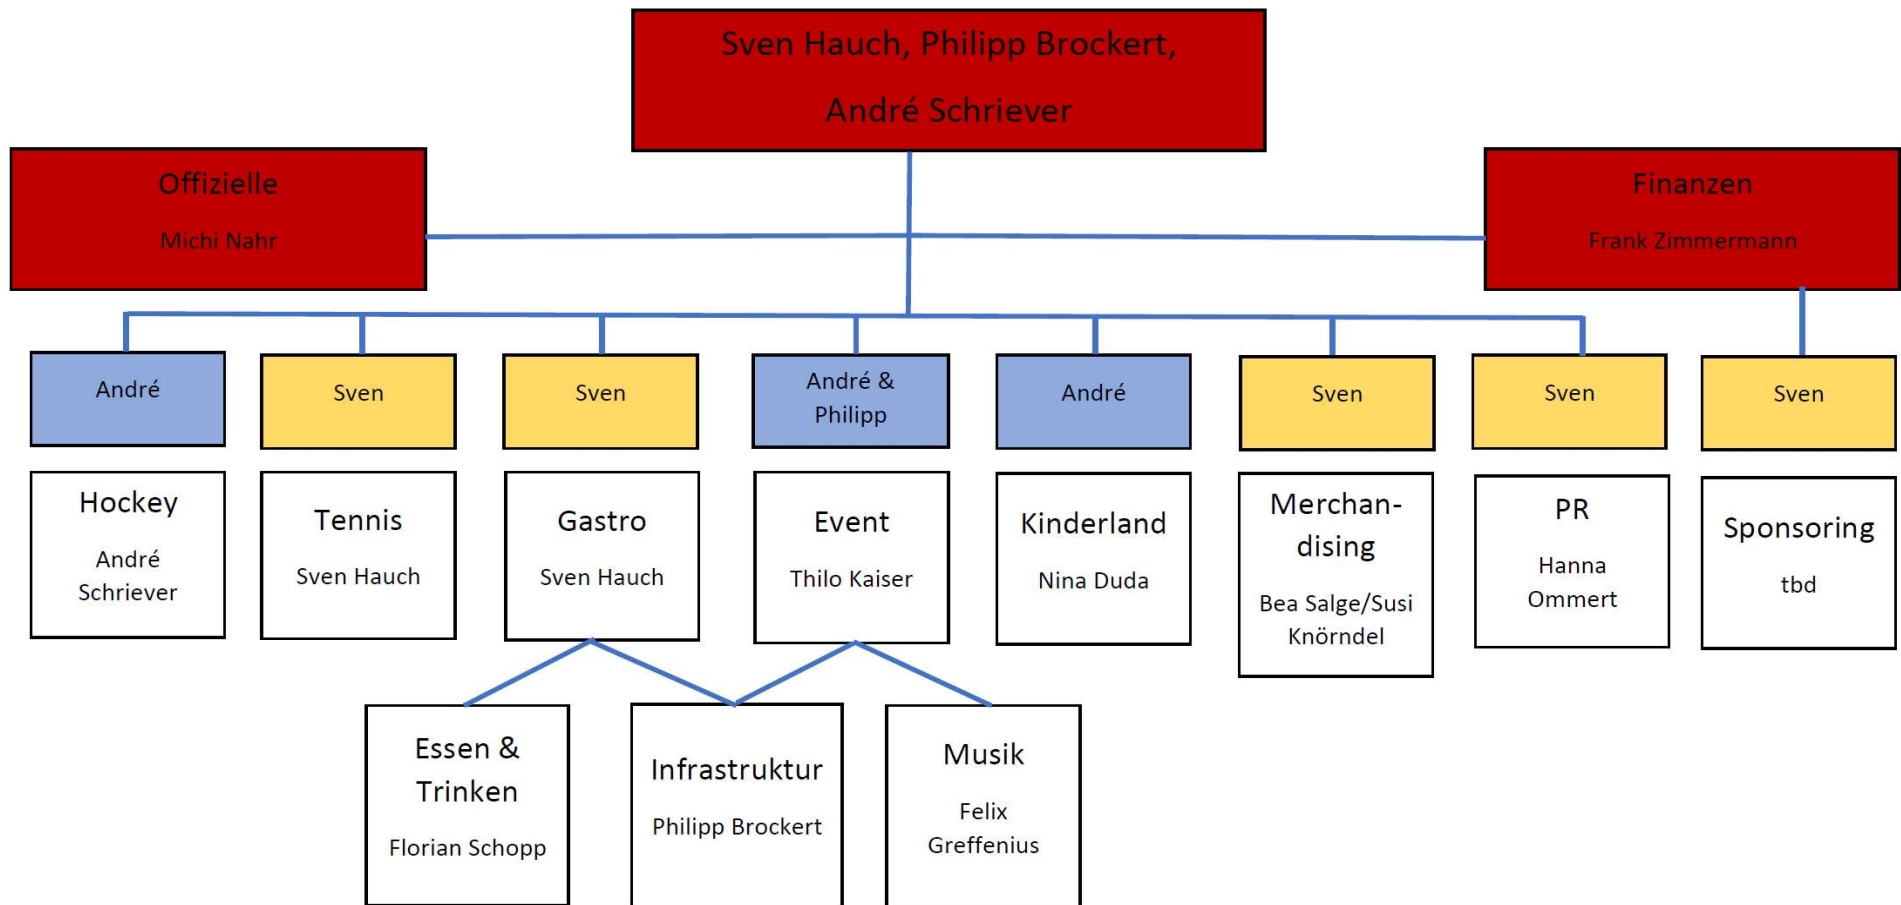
Sven Hauch, Philipp Brockert, André Schriever

Offizielle
Michi Nahr

Finanzen
Frank Zimmermann

André

Sven

Sven

André & Philipp

André

Sven

Sven

Sven

Hockey
André Schriever

Tennis
Sven Hauch

Gastro
Sven Hauch

Event
Thilo Kaiser

Kinderland
Nina Duda

Merchandising
Bea Salge/Susi Knörndel

PR
Hanna Ommert

Sponsoring
tbd

Essen & Trinken
Florian Schopp

Infrastruktur
Philipp Brockert

Musik
Felix Greffenius